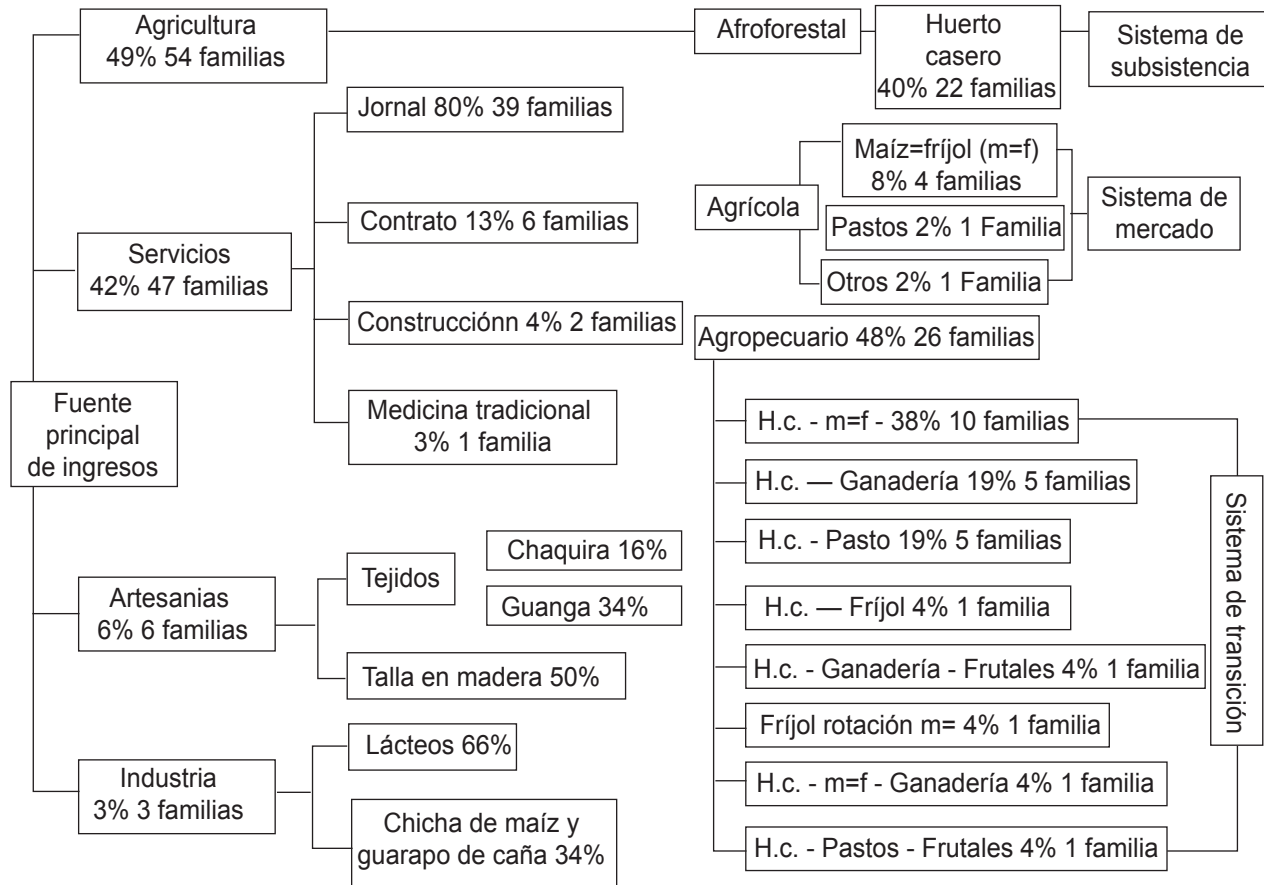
Agricultura
49% 54 familias

Afroforestal

Huerto casero
40% 22 familias

Sistema de subsistencia

Jornal 80% 39 familias

Contrato 13% 6 familias

Servicios
42% 47 familias

Construcciónn 4% 2 familias

Medicina tradicional
3% 1 familia

Agrícola

Maíz=fríjol (m=f)
8% 4 familias

Pastos 2% 1 Familia

Otros 2% 1 Familia

Sistema de mercado

Agropecuario 48% 26 familias

Fuente principal de ingresos

H.c. - m=f - 38% 10 familias

H.c. — Ganadería 19% 5 familias

H.c. - Pasto 19% 5 familias

H.c. — Fríjol 4% 1 familia

H.c. - Ganadería - Frutales 4% 1 familia

Fríjol rotación m= 4% 1 familia

H.c. - m=f - Ganadería 4% 1 familia

H.c. - Pastos - Frutales 4% 1 familia

Sistema de transición

Artesanias
6% 6 familias

Tejidos

Chaquira 16%

Guanga 34%

Talla en madera 50%

Industria
3% 3 familias

Lácteos 66%

Chicha de maíz y guarapo de caña 34%